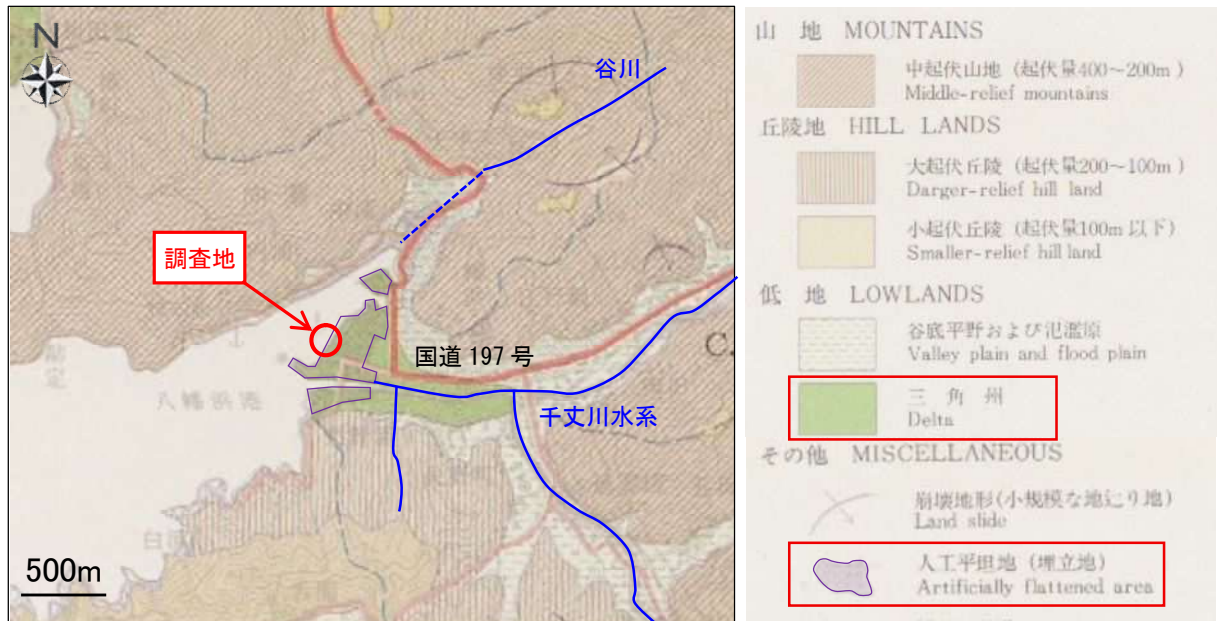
N

谷川

調査地

国道 197 号

八幡浜港

千丈川水系

500m

山 地 MOUNTAINS

中起伏山地（起伏量400～200m） Middle-relief mountains

丘陵地 HILL LANDS

大起伏丘陵（起伏量200～100m） Darger-relief hill land

小起伏丘陵（起伏量100m 以下） Smaller-relief hill land

低 地 LOWLANDS

谷底平野および氾濫原 Valley plain and flood plain

三 角 州 Delta

その他 MISCELLANEOUS

崩壊地形（小規模な地にり地） Land slide

人工平坦地（埋立地） Artificially flattened area